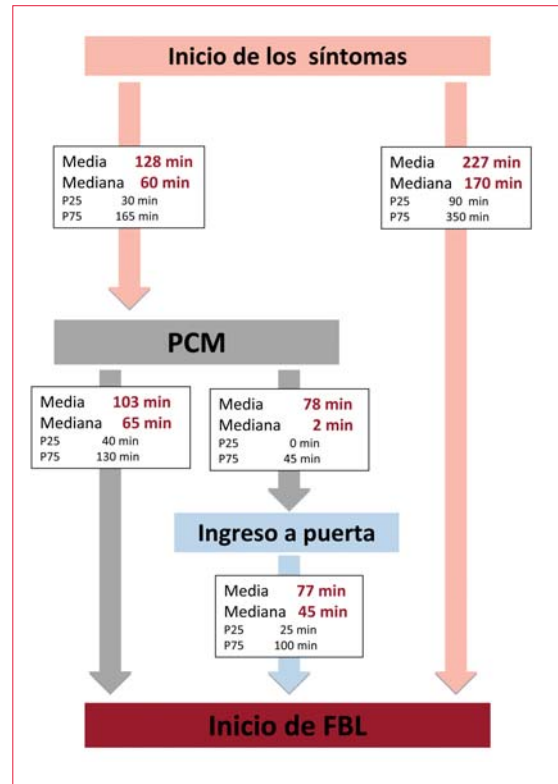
Inicio de los síntomas

Media 128 min
Mediana 60 min
P25 30 min
P75 165 min

Media 227 min
Mediana 170 min
P25 90 min
P75 350 min

PCM

Media 103 min
Mediana 65 min
P25 40 min
P75 130 min

Media 78 min
Mediana 2 min
P25 0 min
P75 45 min

Ingreso a puerta

Media 77 min
Mediana 45 min
P25 25 min
P75 100 min

Inicio de FBL